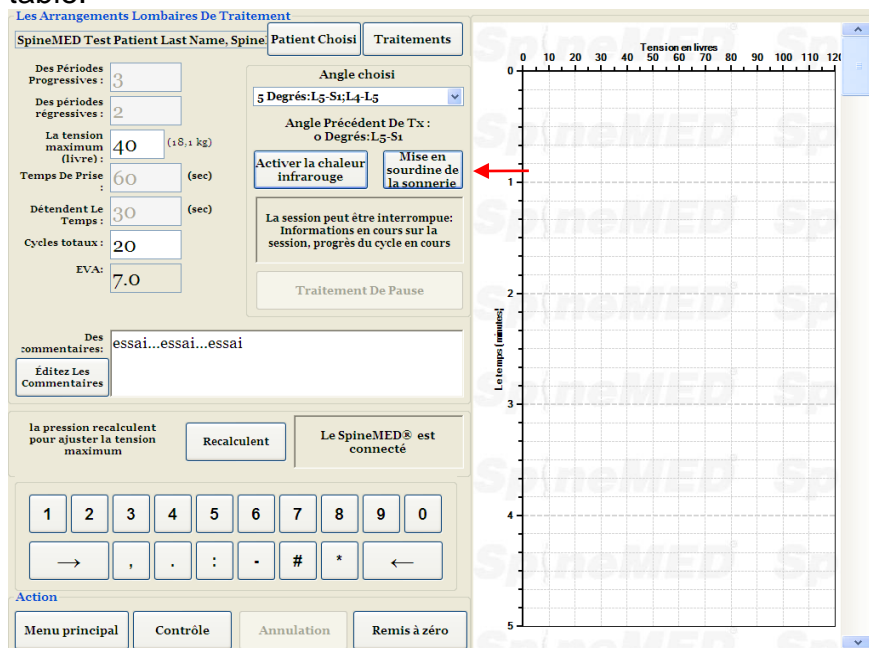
table.

Les Arrangements Lombaires De Traitement

SpineMED Test Patient Last Name, Spine

Patient Choisi

Traitements

Des Périodes Progressives : 3

Des périodes régressives : 2

La tension maximum (livre) : 40 (18,1 kg)

Temps De Prise : 60 (sec)

Détendent Le Temps : 30 (sec)

Cycles totaux : 20

EVA: 7.0

Angle choisi

5 Degrés:L5-S1;L4-L5

Angle Précédent De Tx : 0 Degrés:L5-S1

Activer la chaleur infrarouge

Mise en sourdine de la sonnerie

La session peut être interrompue: Informations en cours sur la session, progrès du cycle en cours

Traitement De Pause

Des commentaires:

essai...essai...essai

Éditez Les Commentaires

la pression recalculent pour ajuster la tension maximum

Recalculent

Le SpineMED® est connecté

| 1 | 2 | 3 | 4 | 5 | 6 | 7 | 8 | 9 | 0 |
|---|---|---|---|---|---|---|---|---|---|
| → | , | . | : | - | # | * | ← | | |

Action

Menu principal

Contrôle

Annulation

Remis à zéro

Tension en livres

0 10 20 30 40 50 60 70 80 90 100 110 120

Le temps [minutes]

0 1 2 3 4 5